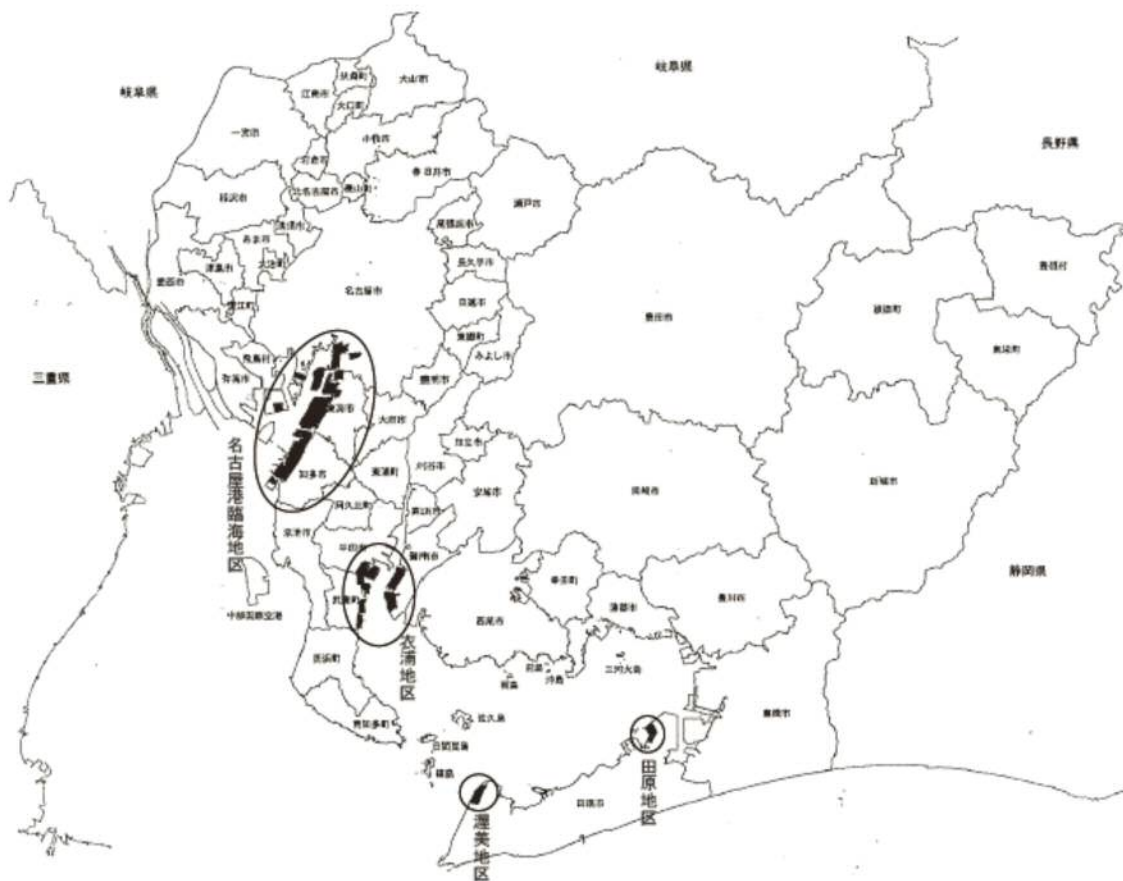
岐阜県
岐阜県
長野県
扶桑町
犬山市
江南市
大口町
一宮市
小牧市
岩倉市
春日井市
北名古屋市
豊山町
稲沢市
瀬戸市
清須市
あま市
尾張旭市
津島市
大治町
長久手市
愛西市
名古屋市
蟹江町
日進市
豊田市
設楽町
東郷町
豊根村
飛島村
みよし市
東栄町
弥富市
東海市
豊明市
三重県
大府市
知立市
東浦町
刈谷市
安城市
新城市
知多市
阿久比町
岡崎市
碧南市
常滑市
半田市
高浜市
武豊町
幸田町
蒲郡市
豊川市
静岡県
名古屋港臨海地区
中部国際空港
西尾市
美浜町
衣浦地区
佐久島
三河大島
豊橋市
南知多町
日間賀島
篠島
田原市
田原地区
渥美地区